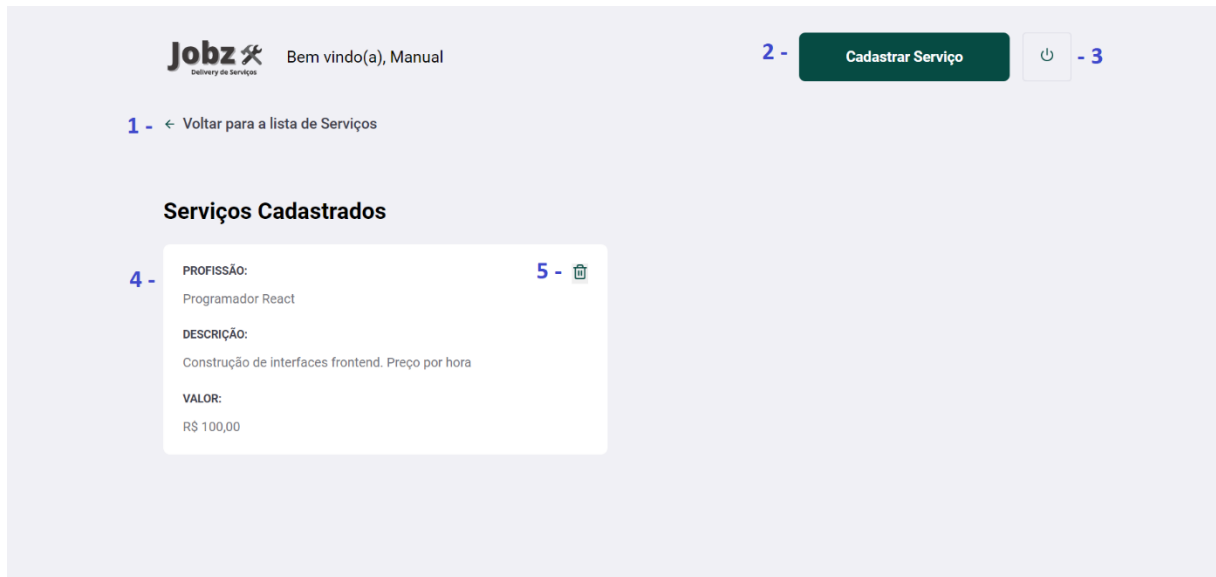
Jobz
Delivery de Serviços

Bem vindo(a), Manual

2 - Cadastrar Serviço

- 3

1 - ← Voltar para a lista de Serviços

Serviços Cadastrados

4 -

PROFISSÃO:

5 -

Programador React

DESCRIÇÃO:

Construção de interfaces frontend. Preço por hora

VALOR:

R$ 100,00